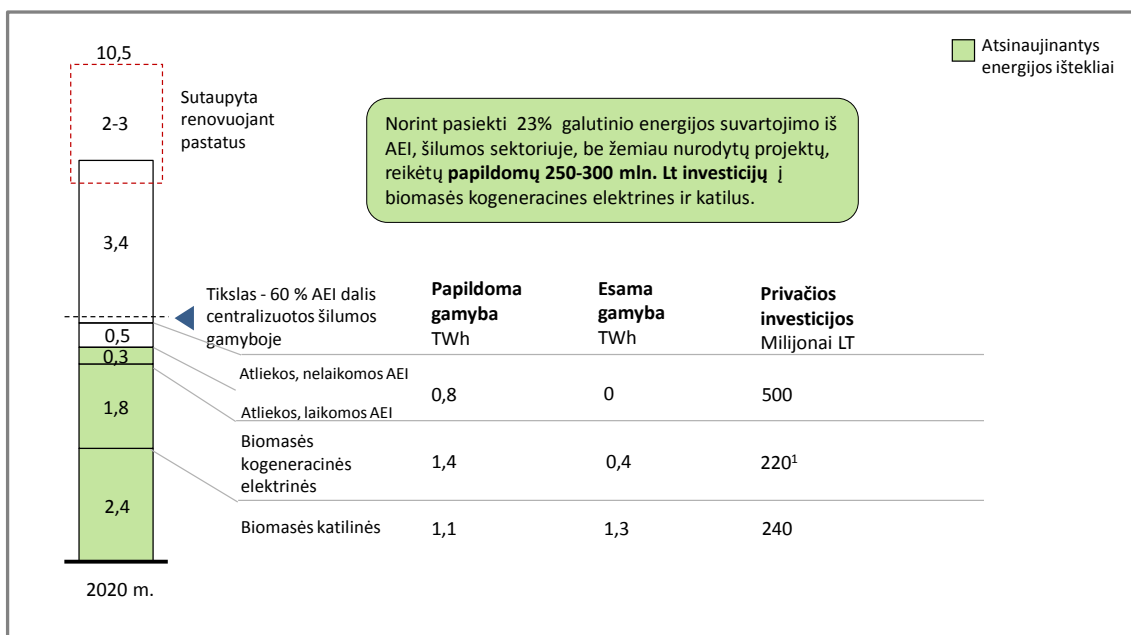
10,5

2-3

Sutaupyta renovuojant pastatus

Atsinaujinantys energijos ištekliai

Norint pasiekti 23% galutinio energijos suvartojimo iš AEI, šilumos sektoriuje, be žemiau nurodytų projektų, reikėtų **papildomų 250-300 mln. Lt investicijų** į biomasės kogeneracines elektrines ir katilus.

3,4

Tikslas - 60 % AEI dalis centralizuotos šilumos gamyboje

0,5

0,3

1,8

2,4

2020 m.

| | Papildoma gamyba TWh | Esama gamyba TWh | Privačios investicijos Milijonai LT |
|---|---|---|---|
| Atliekos, nelaikomos AEI / Atliekos, laikomos AEI | 0,8 | 0 | 500 |
| Biomasės kogeneracinės elektrinės | 1,4 | 0,4 | 220$^1$ |
| Biomasės katilinės | 1,1 | 1,3 | 240 |